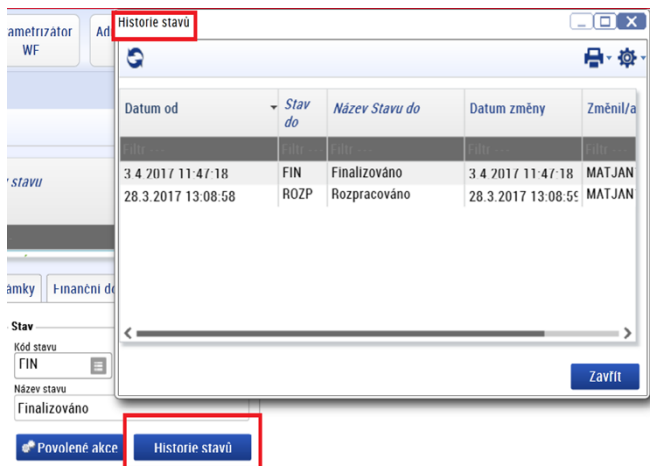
ametrizátor WF

Ad

Historie stavů

stavu

ámky

Finanční do

Stav

Kód stavu

FIN

Název stavu

Finalizováno

Povolené akce

Historie stavů

| Datum od | Stav do | Název Stavu do | Datum změny | Změnil/a |
|---|---|---|---|---|
| Filtr ... | Filtr ... | Filtr ... | Filtr ... | Filtr ... |
| 3.4.2017 11:47:18 | FIN | Finalizováno | 3.4.2017 11:47:18 | MATJAN |
| 28.3.2017 13:08:58 | ROZP | Rozpracováno | 28.3.2017 13:08:59 | MATJAN |

Zavřít